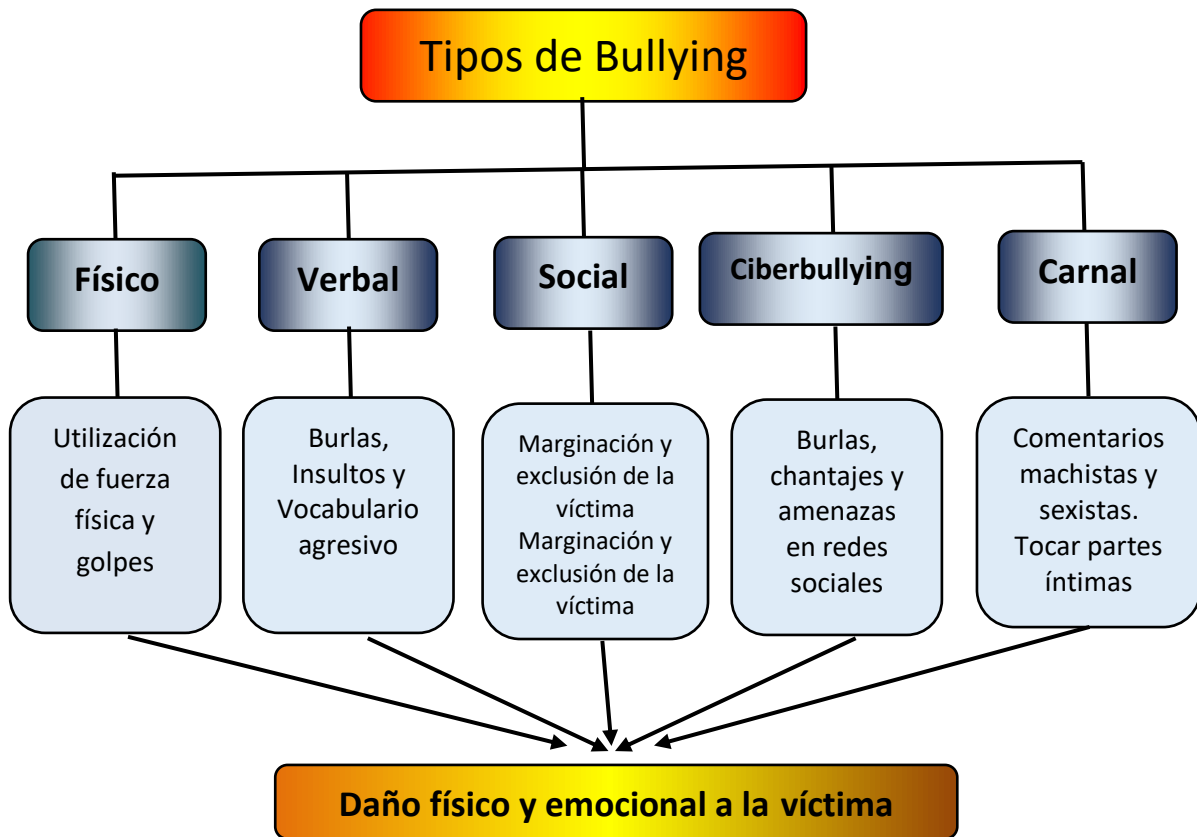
Tipos de Bullying

Físico

Verbal

Social

Ciberbullying

Carnal

Utilización de fuerza física y golpes

Burlas, Insultos y Vocabulario agresivo

Marginación y exclusión de la víctima Marginación y exclusión de la víctima

Burlas, chantajes y amenazas en redes sociales

Comentarios machistas y sexistas. Tocar partes íntimas

Daño físico y emocional a la víctima